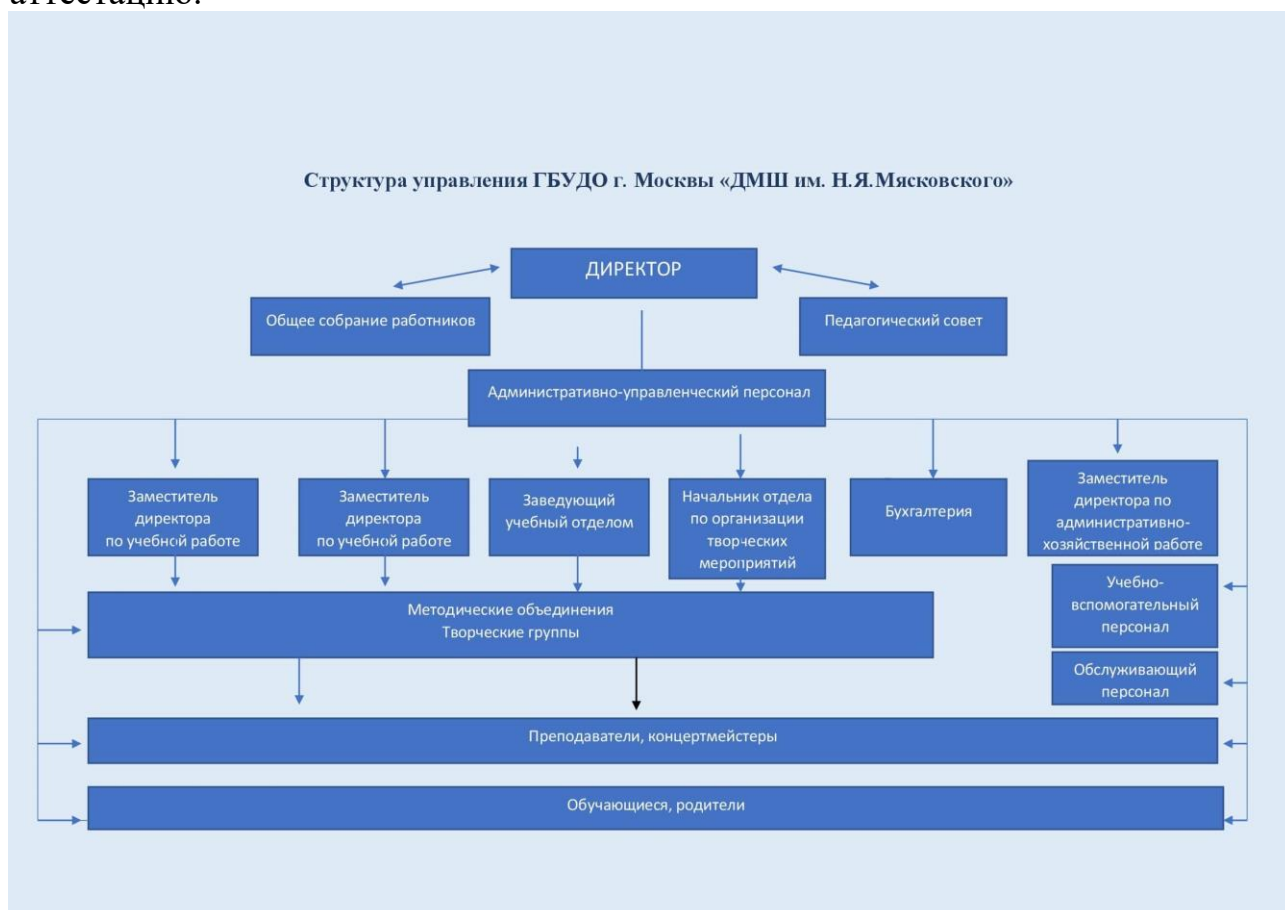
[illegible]

Структура управления ГБУДО г. Москвы «ДМШ им. Н.Я.Мясковского»

ДИРЕКТОР

Общее собрание работников

Педагогический совет

Административно-управленческий персонал

Заместитель директора по учебной работе

Заместитель директора по учебной работе

Заведующий учебный отделом

Начальник отдела по организации творческих мероприятий

Бухгалтерия

Заместитель директора по административно-хозяйственной работе

Учебно-вспомогательный персонал

Обслуживающий персонал

Методические объединения
Творческие группы

Преподаватели, концертмейстеры

Обучающиеся, родители